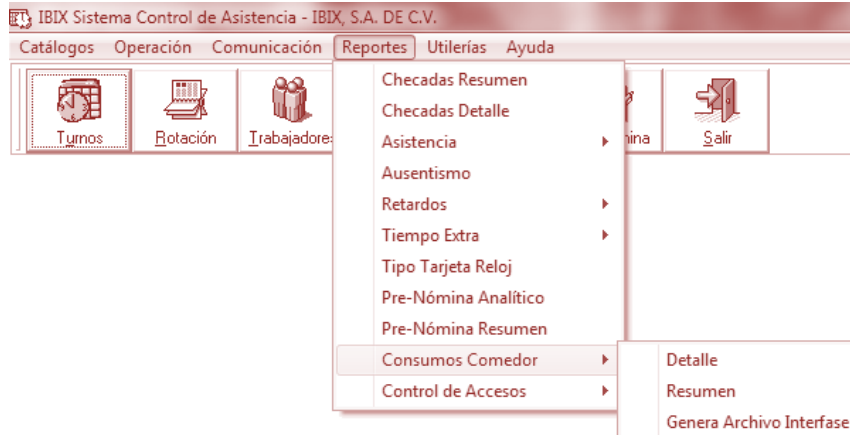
IBIX Sistema Control de Asistencia - IBIX, S.A. DE C.V.

Catálogos Operación Comunicación Reportes Utilerías Ayuda

Turnos Rotación Trabajadores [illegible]mina Salir

Checadas Resumen
Checadas Detalle
Asistencia
Ausentismo
Retardos
Tiempo Extra
Tipo Tarjeta Reloj
Pre-Nómina Analítico
Pre-Nómina Resumen
Consumos Comedor
Control de Accesos

Detalle
Resumen
Genera Archivo Interfase